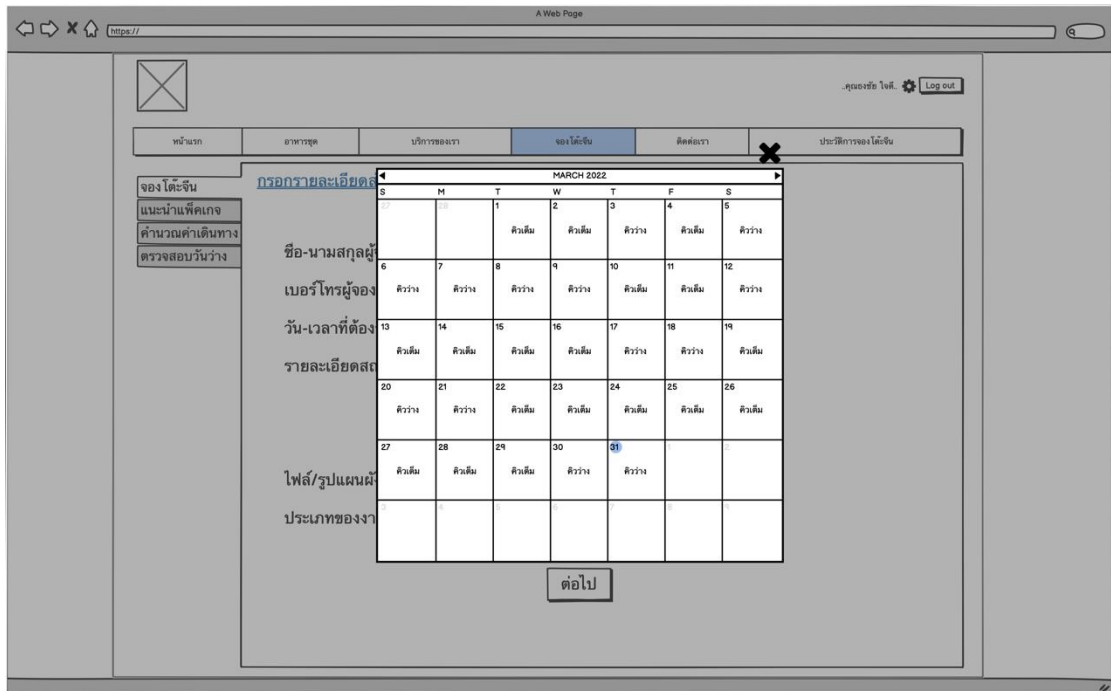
A Web Page

https://

.คุณธงชัย ใจดี. Log out

| หน้าแรก | อาหารชุด | บริการของเรา | จองโต๊ะจีน | ติดต่อเรา | ประวัติการจองโต๊ะจีน |
|---|---|---|---|---|---|

จองโต๊ะจีน
แนะนำแพ็คเกจ
คำนวณค่าเดินทาง
ตรวจสอบวันว่าง

กรอกรายละเอียดล

ชื่อ-นามสกุลผู้
เบอร์โทรผู้จอง
วัน-เวลาที่ต้อง
รายละเอียดสถ
ไฟล์/รูปแผนผั
ประเภทของงา

MARCH 2022

| S | M | T | W | T | F | S |
|---|---|---|---|---|---|---|
| 27 | 28 | 1 คิวเต็ม | 2 คิวเต็ม | 3 คิวว่าง | 4 คิวเต็ม | 5 คิวว่าง |
| 6 คิวว่าง | 7 คิวว่าง | 8 คิวว่าง | 9 คิวว่าง | 10 คิวเต็ม | 11 คิวเต็ม | 12 คิวว่าง |
| 13 คิวเต็ม | 14 คิวเต็ม | 15 คิวเต็ม | 16 คิวเต็ม | 17 คิวว่าง | 18 คิวว่าง | 19 คิวเต็ม |
| 20 คิวว่าง | 21 คิวว่าง | 22 คิวเต็ม | 23 คิวเต็ม | 24 คิวเต็ม | 25 คิวเต็ม | 26 คิวเต็ม |
| 27 คิวเต็ม | 28 คิวเต็ม | 29 คิวเต็ม | 30 คิวว่าง | 31 คิวว่าง | 1 | 2 |
| 3 | 4 | 5 | 6 | 7 | 8 | 9 |

ต่อไป